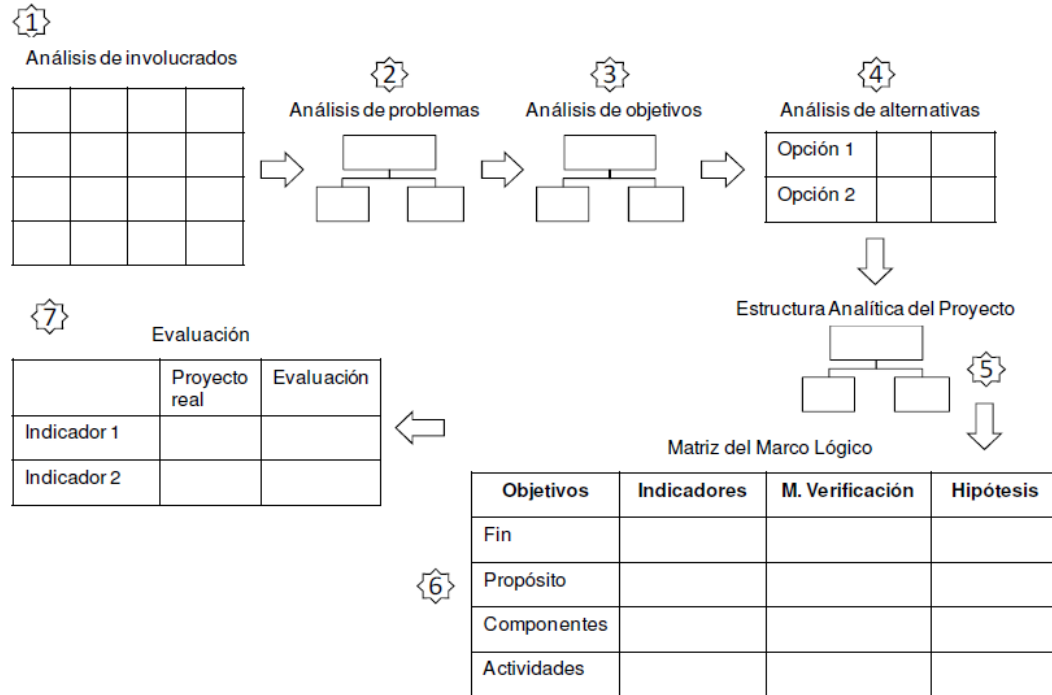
1

Análisis de involucrados

2

Análisis de problemas

3

Análisis de objetivos

4

Análisis de alternativas

| Opción 1 | | |
|---|---|---|
| Opción 2 | | |

Estructura Analítica del Proyecto

5

7

Evaluación

| | Proyecto real | Evaluación |
|---|---|---|
| Indicador 1 | | |
| Indicador 2 | | |

Matriz del Marco Lógico

6

| Objetivos | Indicadores | M. Verificación | Hipótesis |
|---|---|---|---|
| Fin | | | |
| Propósito | | | |
| Componentes | | | |
| Actividades | | | |